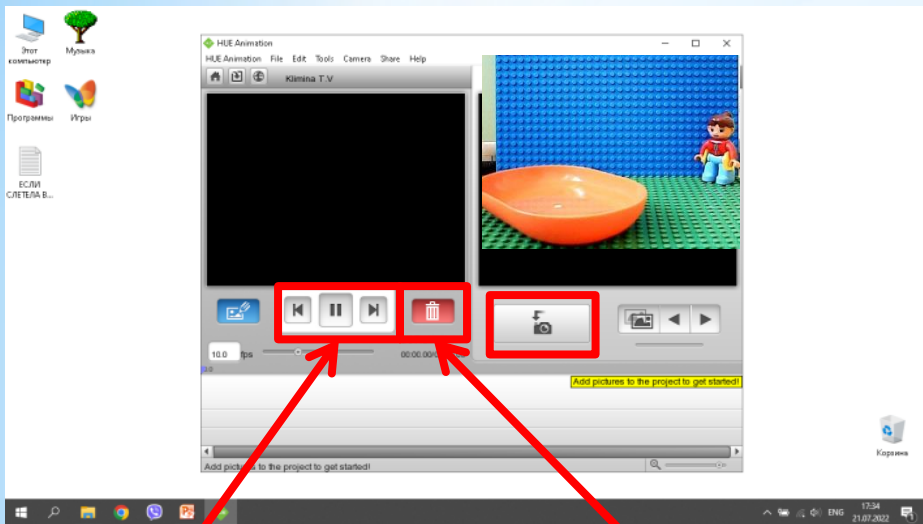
Этот компьютер

Музыка

Программы

Игры

ЕСЛИ СЛЕТЕЛА В...

HUE Animation

HUE Animation File Edit Tools Camera Share Help

Klimina T.V

10.0 fps

00:00.00/0

Add pictures to the project to get started!

Add pictures to the project to get started!

Корзина

ENG

17:34
21.07.2022